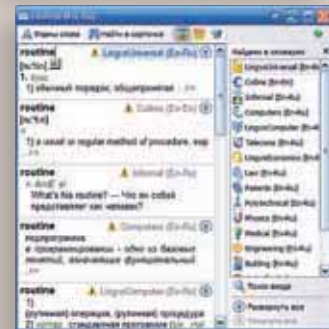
routine
[ruːˈtiːn]
1) обычный порядок, общепринятая

routine
[ruːˈtiːn]
1) a usual or regular method of procedure, esp

routine
What's his routine? — Что он собой представляет как человек?

routine
подпрограмма

routine
1)
(рутинная) операция, (рутинная) процедура

LingvoUniversal (En-Ru)
Collins (En-En)
Informal (En-Ru)
Computers (En-Ru)
LingvoComputer (En-Ru)
Telecoms (En-Ru)
LingvoEconomics (En-Ru)
Law (En-Ru)
Patents (En-Ru)
Polytechnical (En-Ru)
Physics (En-Ru)
Medical (En-Ru)
Engineering (En-Ru)
Building (En-Ru)